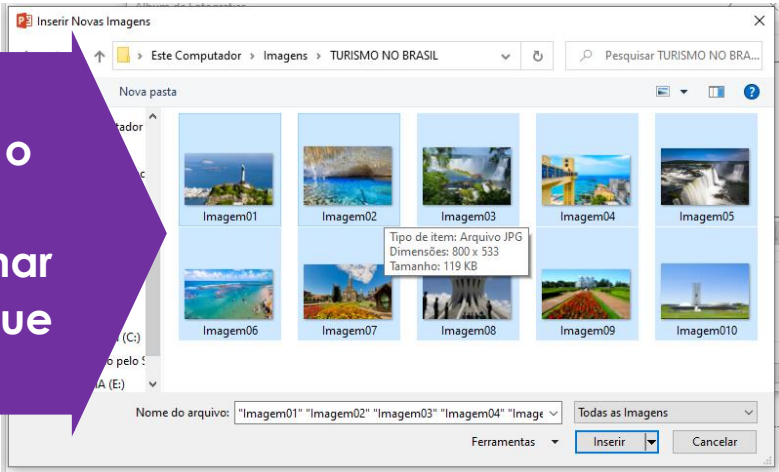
Inserir Novas Imagens

Este Computador › Imagens › TURISMO NO BRASIL

Pesquisar TURISMO NO BRA...

Nova pasta

o

nar

ue

tador

(C:)

o pelo S

A (E:)

Imagem01

Imagem02

Imagem03

Imagem04

Imagem05

Tipo de item: Arquivo JPG
Dimensões: 800 x 533
Tamanho: 119 KB

Imagem06

Imagem07

Imagem08

Imagem09

Imagem010

Nome do arquivo: "Imagem01" "Imagem02" "Imagem03" "Imagem04" "Image

Todas as Imagens

Ferramentas

Inserir

Cancelar